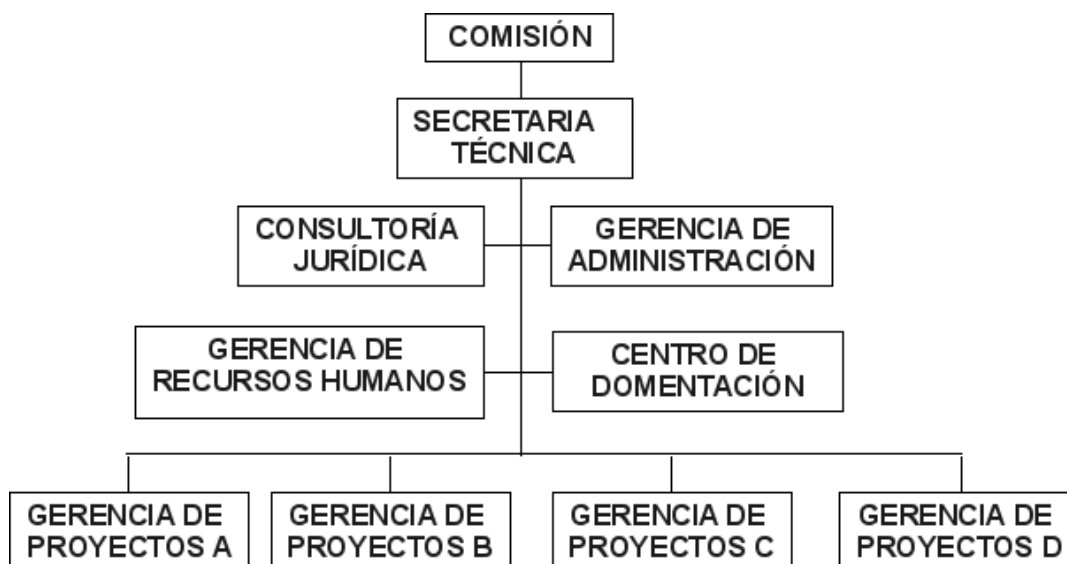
COMISIÓN

SECRETARIA TÉCNICA

CONSULTORÍA JURÍDICA

GERENCIA DE ADMINISTRACIÓN

GERENCIA DE RECURSOS HUMANOS

CENTRO DE DOMENTACIÓN

GERENCIA DE PROYECTOS A

GERENCIA DE PROYECTOS B

GERENCIA DE PROYECTOS C

GERENCIA DE PROYECTOS D